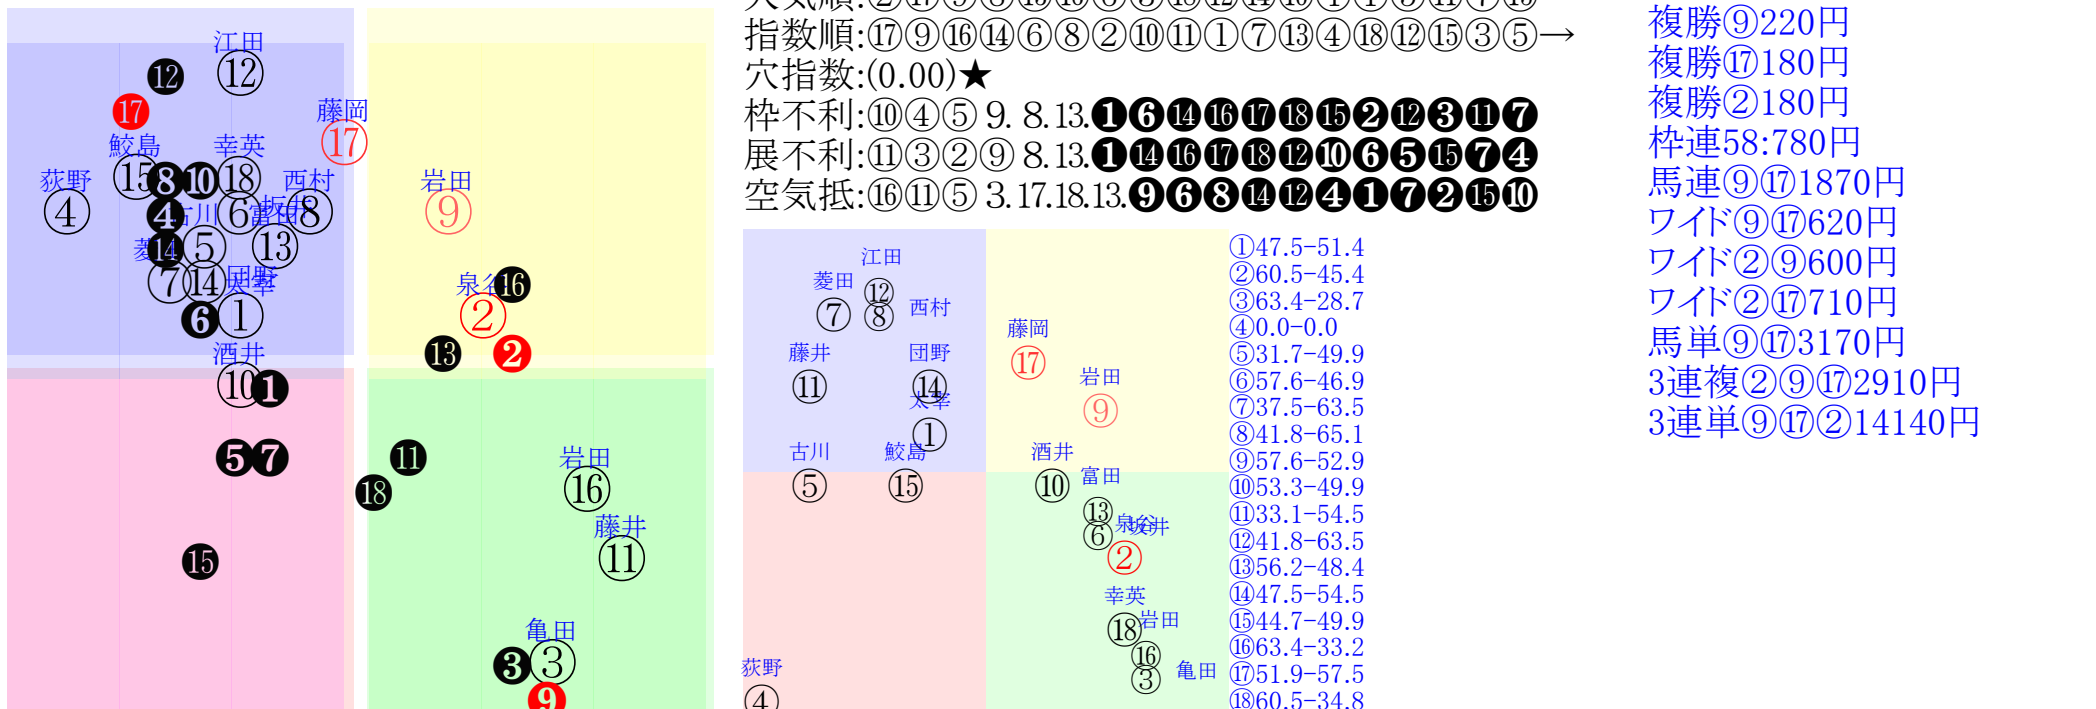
指数順:⑰⑨⑯⑭⑥⑧②⑩⑪①⑦⑬④⑱⑫⑮③⑤→
穴指数:(0.00)★
枠不利:⑩④⑤ 9. 8.13.❶❻⓮⓰⓱⓲⓯❷⓬❸⓫❼
展不利:⑪③②⑨ 8.13.❶⓮⓰⓱⓲⓬❿❻❺⓯❼❹
空気抵:⑯⑪⑤ 3.17.18.13.❾❻❽⓮⓬❹❶❼❷⓯❿

①47.5-51.4
②60.5-45.4
③63.4-28.7
④0.0-0.0
⑤31.7-49.9
⑥57.6-46.9
⑦37.5-63.5
⑧41.8-65.1
⑨57.6-52.9
⑩53.3-49.9
⑪33.1-54.5
⑫41.8-63.5
⑬56.2-48.4
⑭47.5-54.5
⑮44.7-49.9
⑯63.4-33.2
⑰51.9-57.5
⑱60.5-34.8

複勝⑨220円
複勝⑰180円
複勝②180円
枠連58:780円
馬連⑨⑰1870円
ワイド⑨⑰620円
ワイド②⑨600円
ワイド②⑰710円
馬単⑨⑰3170円
3連複②⑨⑰2910円
3連単⑨⑰②14140円